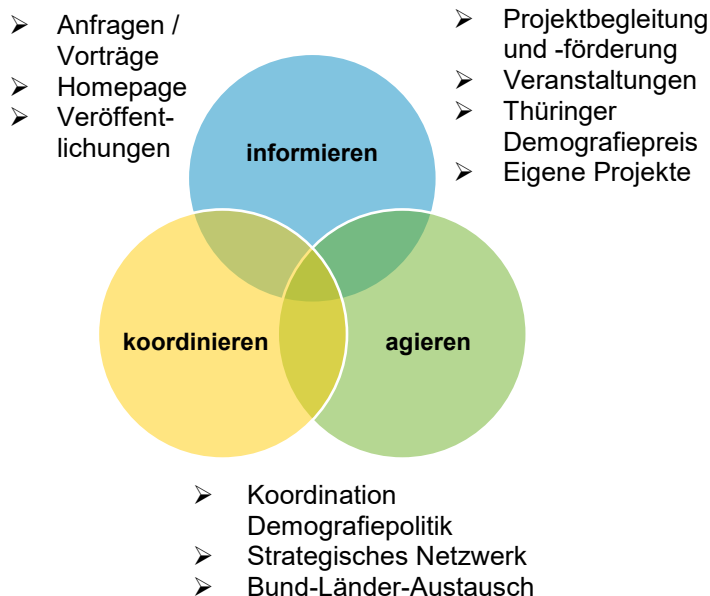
➢ Anfragen / Vorträge
➢ Homepage
➢ Veröffentlichungen

➢ Projektbegleitung und -förderung
➢ Veranstaltungen
➢ Thüringer Demografiepreis
➢ Eigene Projekte

informieren

koordinieren

agieren

➢ Koordination Demografiepolitik
➢ Strategisches Netzwerk
➢ Bund-Länder-Austausch